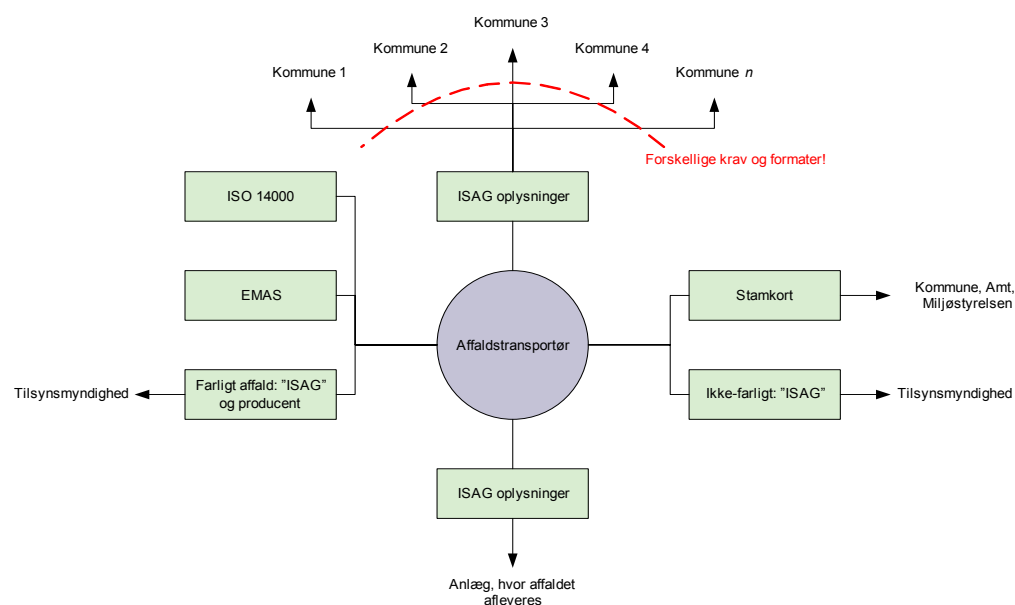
Kommune 3

Kommune 2

Kommune 4

Kommune 1

Kommune *n*

Forskellige krav og formater!

ISO 14000

ISAG oplysninger

EMAS

Stamkort

Kommune, Amt, Miljøstyrelsen

Affaldstransportør

Tilsynsmyndighed

Farligt affald: "ISAG" og producent

Ikke-farligt: "ISAG"

Tilsynsmyndighed

ISAG oplysninger

Anlæg, hvor affaldet afleveres